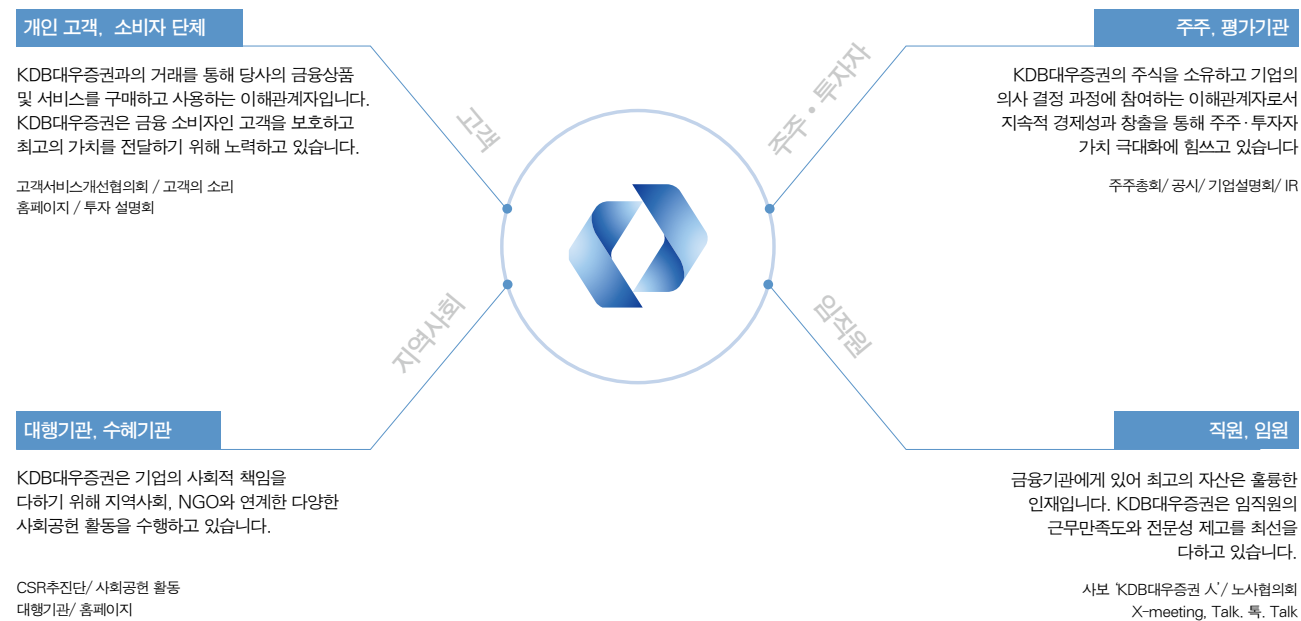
개인 고객, 소비자 단체

KDB대우증권과의 거래를 통해 당사의 금융상품 및 서비스를 구매하고 사용하는 이해관계자입니다. KDB대우증권은 금융 소비자인 고객을 보호하고 최고의 가치를 전달하기 위해 노력하고 있습니다.

고객서비스개선협의회 / 고객의 소리
홈페이지 / 투자 설명회

고객

주주 · 투자자

주주, 평가기관

KDB대우증권의 주식을 소유하고 기업의 의사 결정 과정에 참여하는 이해관계자로서 지속적 경제성과 창출을 통해 주주·투자자 가치 극대화에 힘쓰고 있습니다

주주총회/ 공시/ 기업설명회/ IR

지역사회

임직원

대행기관, 수혜기관

KDB대우증권은 기업의 사회적 책임을 다하기 위해 지역사회, NGO와 연계한 다양한 사회공헌 활동을 수행하고 있습니다.

CSR추진단/ 사회공헌 활동
대행기관/ 홈페이지

직원, 임원

금융기관에게 있어 최고의 자산은 훌륭한 인재입니다. KDB대우증권은 임직원의 근무만족도와 전문성 제고를 최선을 다하고 있습니다.

사보 'KDB대우증권 人'/ 노사협의회
X-meeting, Talk. 톡. Talk